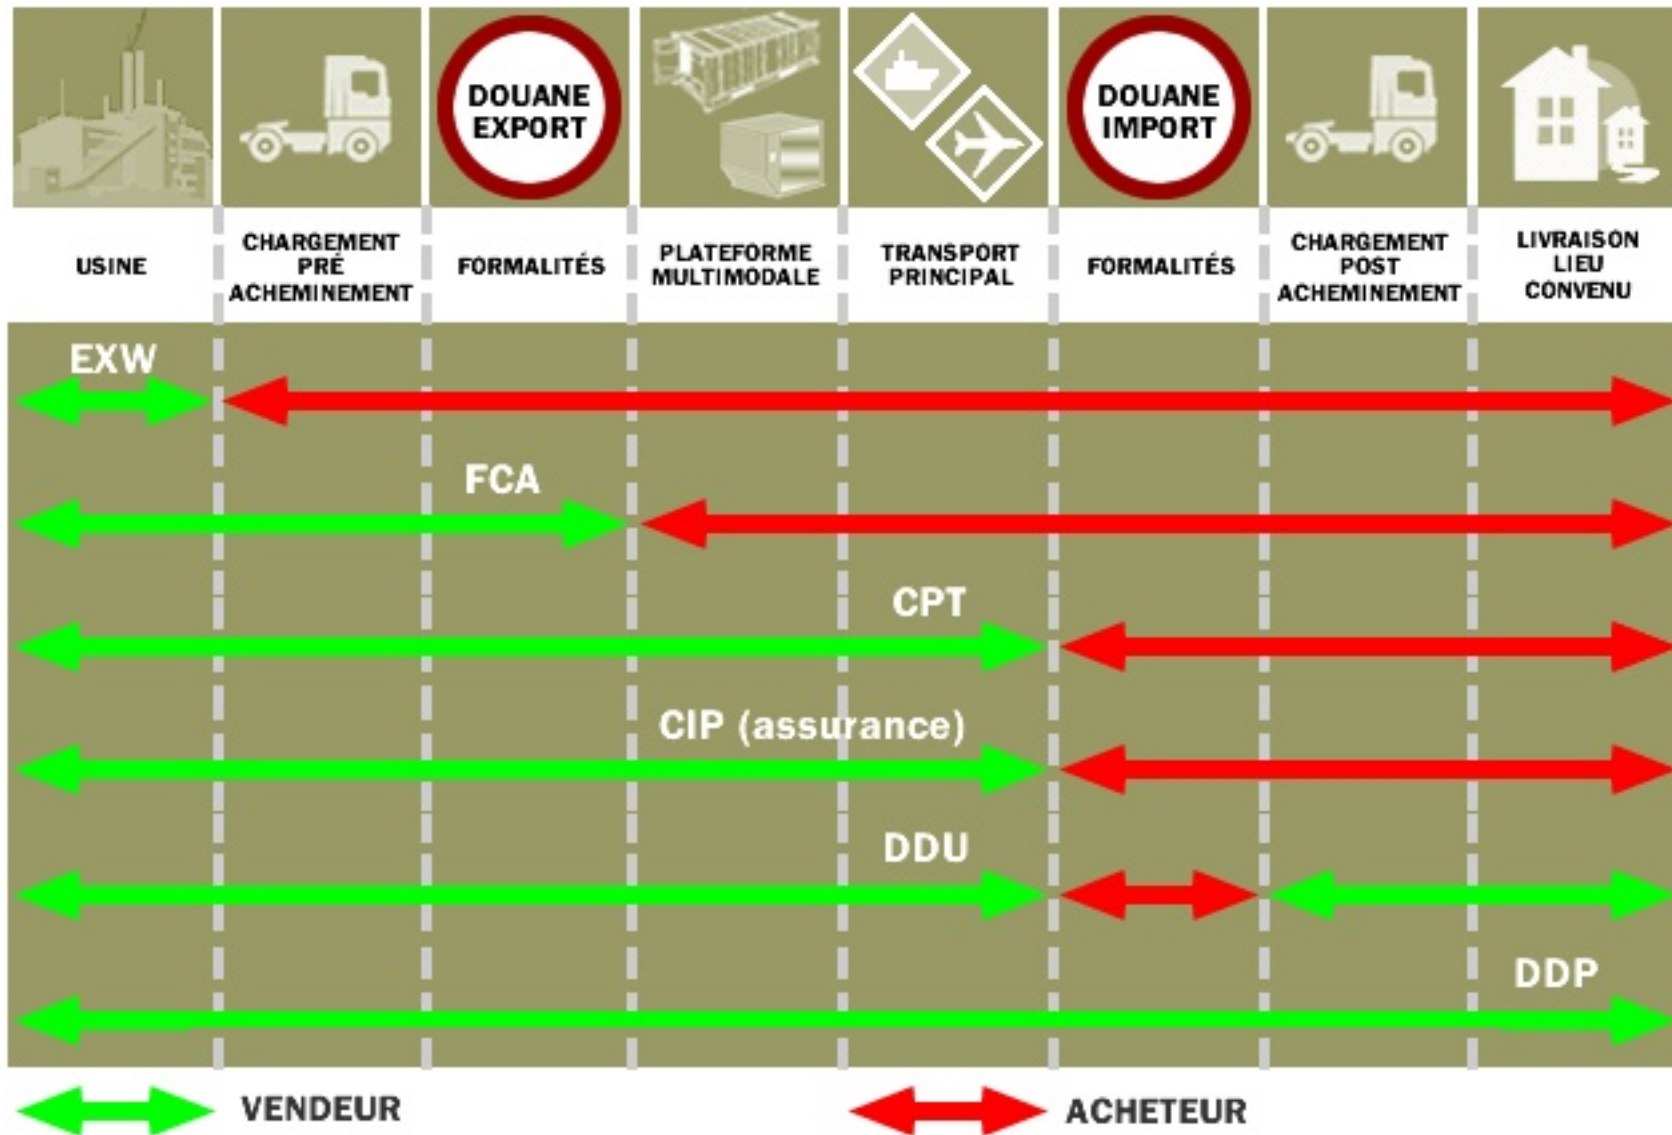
DOUANE EXPORT

DOUANE IMPORT

USINE

CHARGEMENT PRÉ ACHEMINEMENT

FORMALITÉS

PLATEFORME MULTIMODALE

TRANSPORT PRINCIPAL

FORMALITÉS

CHARGEMENT POST ACHEMINEMENT

LIVRAISON LIEU CONVENU

EXW

FCA

CPT

CIP (assurance)

DDU

DDP

VENDEUR

ACHETEUR